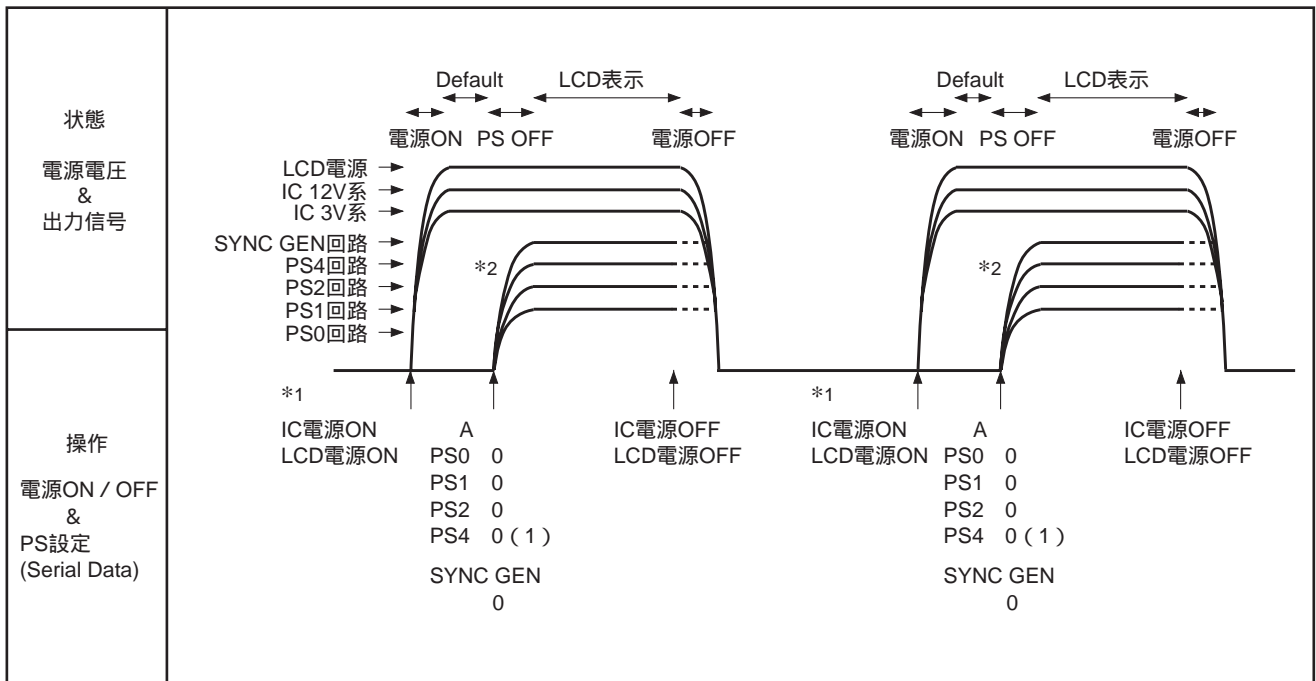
状態

電源電圧
&
出力信号

Default LCD表示

電源ON PS OFF 電源OFF

LCD電源
IC 12V系
IC 3V系
SYNC GEN回路
PS4回路
PS2回路
PS1回路
PS0回路

*2

Default LCD表示

電源ON PS OFF 電源OFF

*2

操作

電源ON / OFF
&
PS設定
(Serial Data)

*1

IC電源ON
LCD電源ON

A
PS0 0
PS1 0
PS2 0
PS4 0 ( 1 )

SYNC GEN
0

IC電源OFF
LCD電源OFF

*1

IC電源ON
LCD電源ON

A
PS0 0
PS1 0
PS2 0
PS4 0 ( 1 )

SYNC GEN
0

IC電源OFF
LCD電源OFF